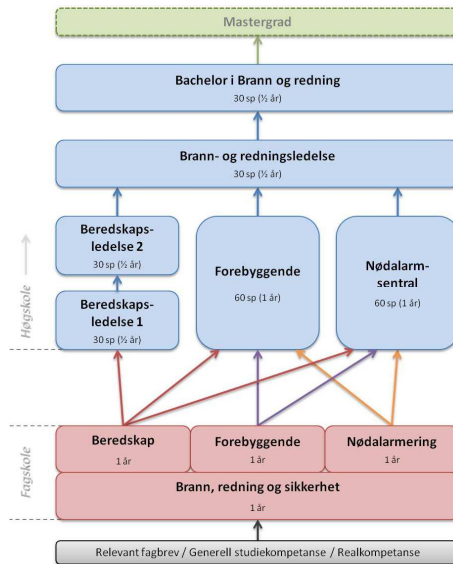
Mastergrad

Bachelor i Brann og redning
30 sp (½ år)

Brann- og redningsledelse
30 sp (½ år)

Høgskole

Beredskapsledelse 2
30 sp (½ år)

Beredskapsledelse 1
30 sp (½ år)

Forebyggende
60 sp (1 år)

Nødalarmsentral
60 sp (1 år)

Fagskole

Beredskap
1 år

Forebyggende
1 år

Nødalarmering
1 år

Brann, redning og sikkerhet
1 år

Relevant fagbrev / Generell studiekompetanse / Realkompetanse